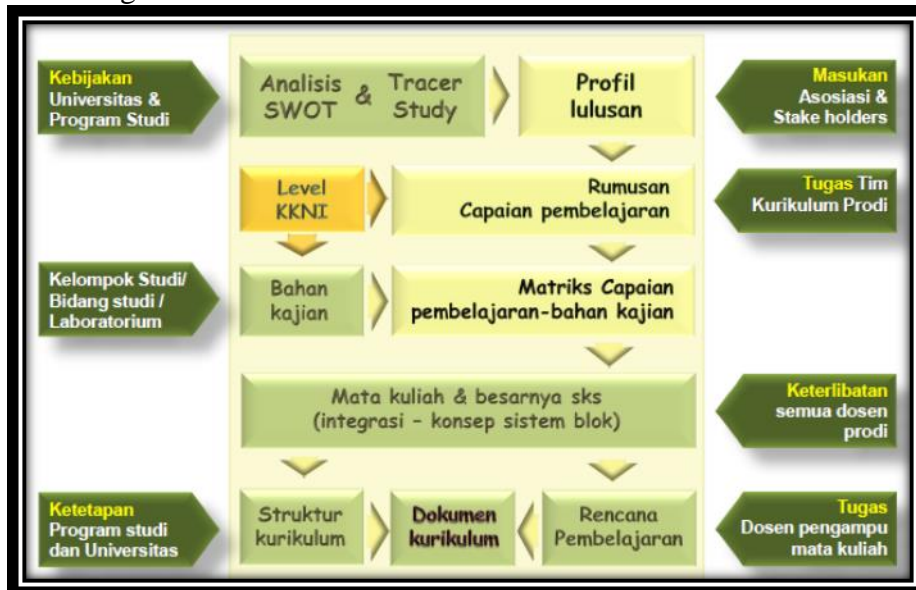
Kebijakan Universitas & Program Studi

Analisis SWOT & Tracer Study

Profil lulusan

Masukan Asosiasi & Stake holders

Level KKNI

Rumusan Capaian pembelajaran

Tugas Tim Kurikulum Prodi

Kelompok Studi/ Bidang studi / Laboratorium

Bahan kajian

Matriks Capaian pembelajaran-bahan kajian

Mata kuliah & besarnya sks (integrasi – konsep sistem blok)

Keterlibatan semua dosen prodi

Ketetapan Program studi dan Universitas

Struktur kurikulum

Dokumen kurikulum

Rencana Pembelajaran

Tugas Dosen pengampu mata kuliah